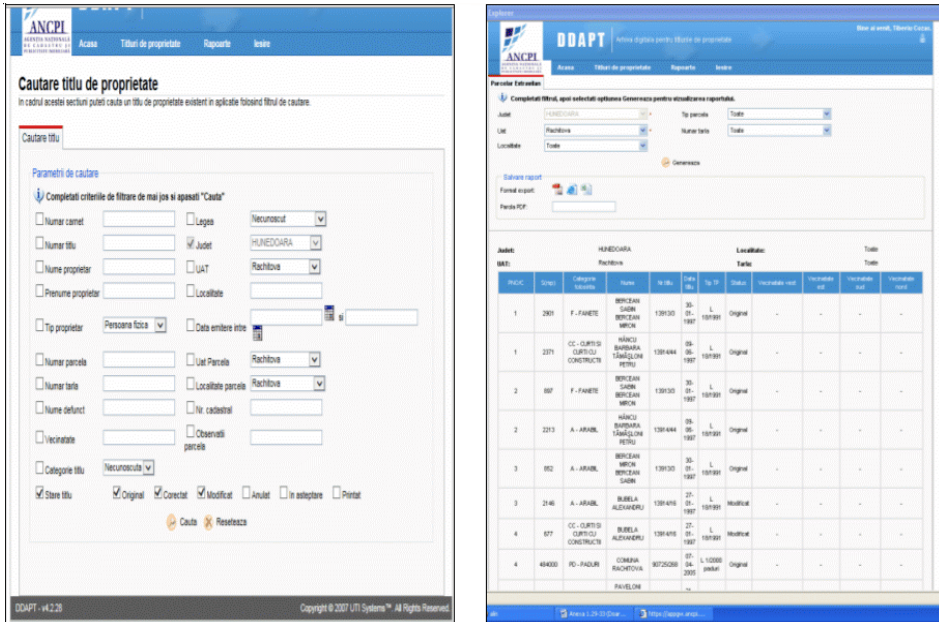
ANCPI
AGENȚIA NAȚIONALĂ DE CADASTRU ȘI PUBLICITATE IMOBILIARĂ

Acasa Titluri de proprietate Rapoarte Iesire

Cautare titlu de proprietate
In cadrul acestei sectiuni puteti cauta un titlu de proprietate existent in aplicatie folosind filtrul de cautare.

Cautare titlu

Parametri de cautare
Completati criteriile de filtrare de mai jos si apasati "Cauta"

Numar carnet
Legea Necunoscut
Numar titlu
Judet HUNEDOARA
Nume proprietar
UAT Rachitova
Prenume proprietar
Localitate
Tip proprietar Persoana fizica
Data emitere intre si
Numar parcela
Uat Parcela Rachitova
Numar tarla
Localitate parcela Rachitova
Nume defunct
Nr. cadastral
Vecinatate
Observatii parcela
Categorie titlu Necunoscuta
Stare titlu Original Corectat Modificat Anulat In asteptare Printat
Cauta Reseteaza

DDAPT - v4.2.28
Copyright © 2007 UTI Systems™. All Rights Reserved.

Explorer
Bine ai venit, Tiberiu Cocan
ANCPI
DDAPT Arhiva digitala pentru titlurile de proprietate
Acasa Titluri de proprietate Rapoarte Iesire
Parcelar Extravilan
Completati filtrul, apoi selectati optiunea Genereaza pentru vizualizarea raportului.
Judet HUNEDOARA
Tip parcela Toate
Uat Rachitova
Numar tarla Toate
Localitate Toate
Genereaza
Salvare raport
Format export:
Parola PDF:

Judet: HUNEDOARA
Localitate: Toate
UAT: Rachitova
Tarla: Toate

| PAD/C | Supraf. | Categorie folosinta | Nume | Nr titlu | Data titlu | Tip TP | Status | Vecinatate vest | Vecinatate est | Vecinatate sud | Vecinatate nord |
|---|---|---|---|---|---|---|---|---|---|---|---|
| 1 | 2901 | F - FANETE | BERCEAN SABIN BERCEAN MIRON | 139133 | 30-01-1997 | L 18/1991 | Original | - | - | - | - |
| 1 | 2371 | CC - CURTI SI CURTI CU CONSTRUCTII | HÂNCU BARBARA TĂNĂSLONI PETRU | 139144 | 09-06-1997 | L 18/1991 | Original | - | - | - | - |
| 2 | 697 | F - FANETE | BERCEAN SABIN BERCEAN MIRON | 139133 | 30-01-1997 | L 18/1991 | Original | - | - | - | - |
| 2 | 2313 | A - ARABIL | HÂNCU BARBARA TĂNĂSLONI PETRU | 139144 | 09-06-1997 | L 18/1991 | Original | - | - | - | - |
| 3 | 852 | A - ARABIL | BERCEAN MIRON BERCEAN SABIN | 139133 | 30-01-1997 | L 18/1991 | Original | - | - | - | - |
| 3 | 2146 | A - ARABIL | BUBELA ALEXANDRU | 139416 | 27-01-1997 | L 18/1991 | Modificat | - | - | - | - |
| 4 | 877 | CC - CURTI SI CURTI CU CONSTRUCTII | BUBELA ALEXANDRU | 139416 | 27-01-1997 | L 18/1991 | Modificat | - | - | - | - |
| 4 | 484000 | PD - PADURI | COMUNA RACHITOVA | 90725269 | 07-04-2005 | L 1/2000 paduri | Original | - | - | - | - |
| | | | PAVELONI | | | | | | | | |